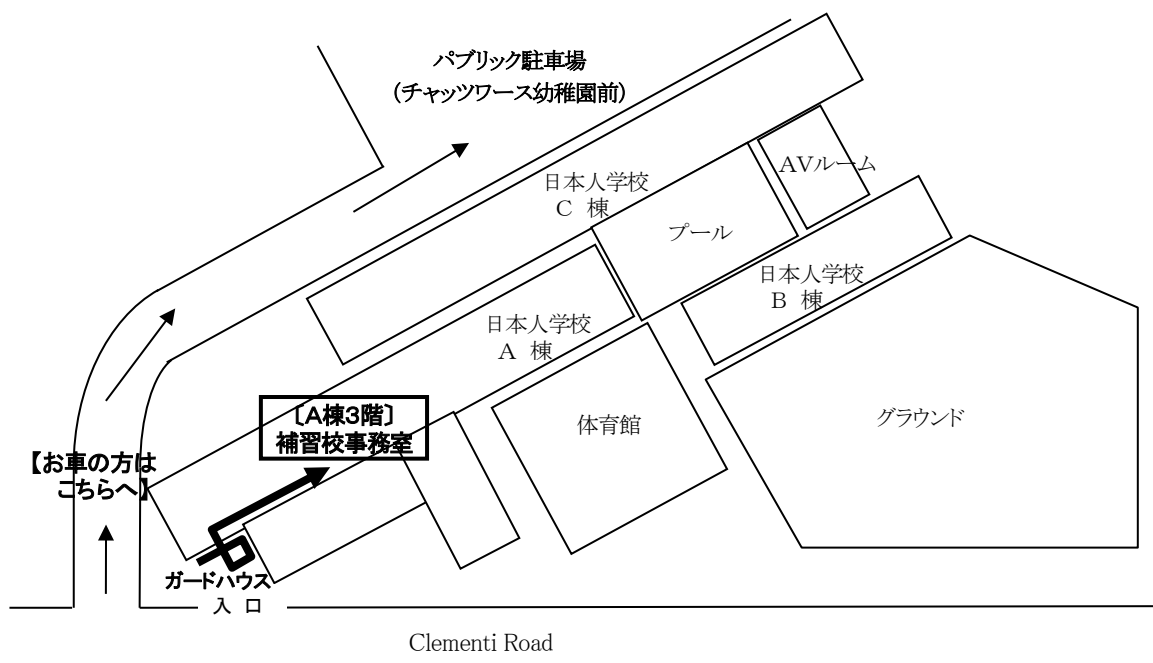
パブリック駐車場
（チャッツワース幼稚園前）

AVルーム

日本人学校
C 棟

プール

日本人学校
B 棟

日本人学校
A 棟

〔A棟3階〕
補習校事務室

体育館

グラウンド

【お車の方は
こちらへ】

ガードハウス

入 口

Clementi Road